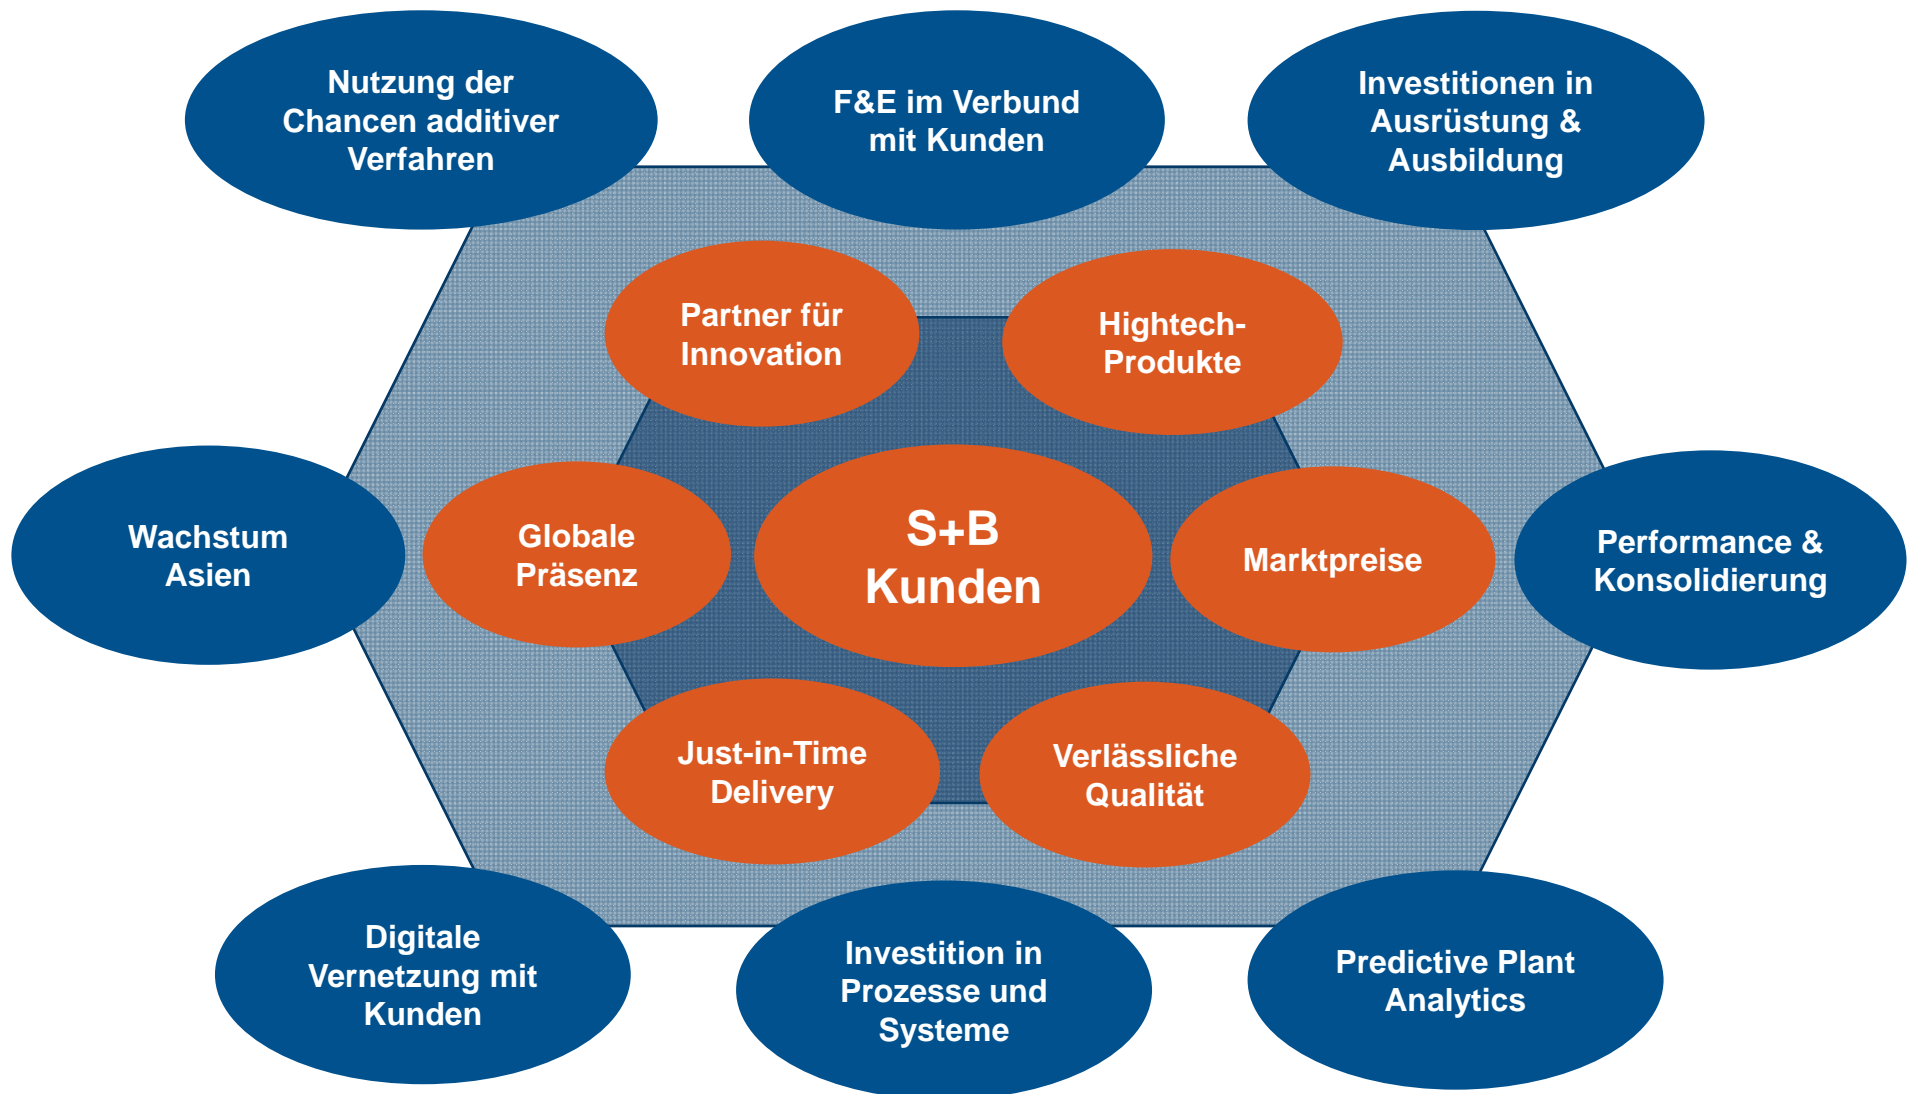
Nutzung der Chancen additiver Verfahren

F&E im Verbund mit Kunden

Investitionen in Ausrüstung & Ausbildung

Partner für Innovation

Hightech-Produkte

Wachstum Asien

Globale Präsenz

S+B Kunden

Marktpreise

Performance & Konsolidierung

Just-in-Time Delivery

Verlässliche Qualität

Digitale Vernetzung mit Kunden

Investition in Prozesse und Systeme

Predictive Plant Analytics